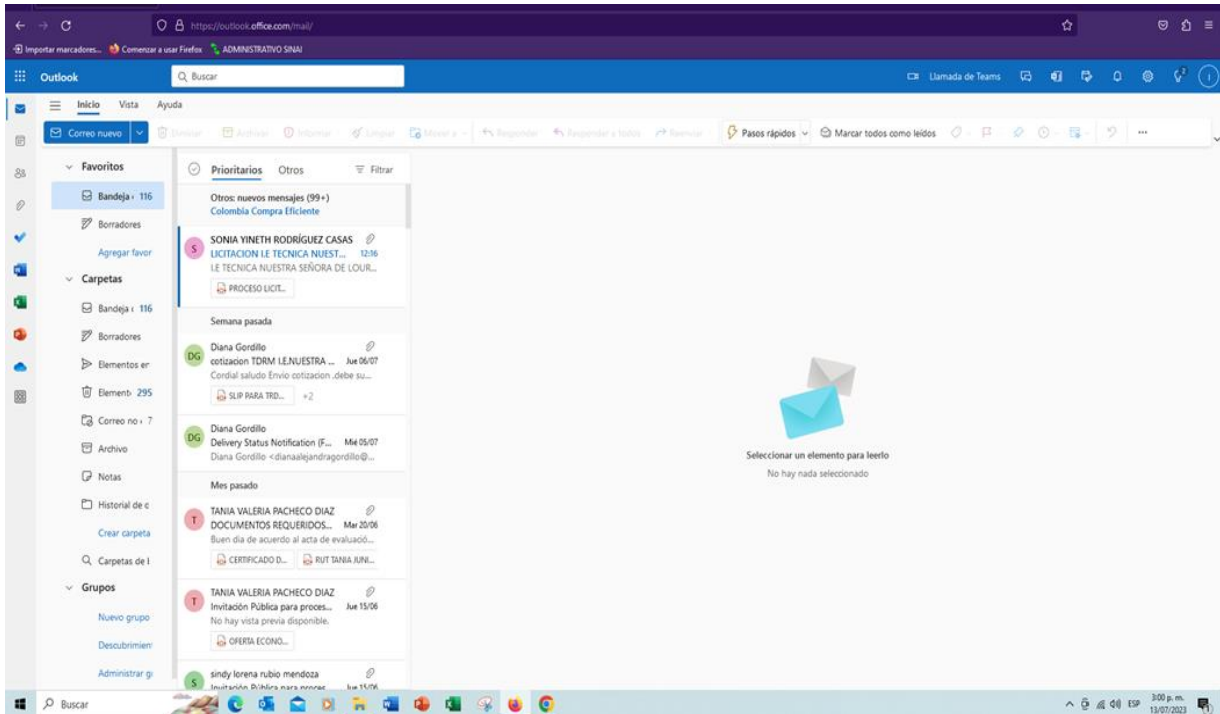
https://outlook.office.com/mail/

Importar marcadores... Comenzar a usar Firefox ADMINISTRATIVO SINAI

Outlook

Buscar

Llamada de Teams

Inicio Vista Ayuda

Correo nuevo

Eliminar Archivar Informar Limpiar Mover a Responder Responder a todos Reenviar

Pasos rápidos

Marcar todos como leídos

...

Favoritos

Bandeja 116

Borradores

Agregar favor

Carpetas

Bandeja 116

Borradores

Elementos er

Element 295

Correo no 7

Archivo

Notas

Historial de c

Crear carpeta

Carpetas de l

Grupos

Nuevo grupo

Descubrimien

Administrar g

Prioritarios Otros

Filtrar

Otros: nuevos mensajes (99+)
Colombia Compra Eficiente

S
SONIA YINETH RODRÍGUEZ CASAS
LICITACION I.E TECNICA NUEST... 12:16
I.E TECNICA NUESTRA SEÑORA DE LOUR...
PROCESO LICIT...

Semana pasada

DG
Diana Gordillo
cotizacion TDRM I.E.NUESTRA ... Jue 06/07
Cordial saludo Envio cotizacion .debe su...
SLIP PARA TRD... +2

DG
Diana Gordillo
Delivery Status Notification (F... Mié 05/07
Diana Gordillo <dianaalejandragordillo@...

Mes pasado

T
TANIA VALERIA PACHECO DIAZ
DOCUMENTOS REQUERIDOS... Mar 20/06
Buen dia de acuerdo al acta de evaluació...
CERTIFICADO D... RUT TANIA JUNI...

T
TANIA VALERIA PACHECO DIAZ
Invitación Pública para proces... Jue 15/06
No hay vista previa disponible.
OFERTA ECONO...

S
sindy lorena rubio mendoza
Invitación Pública para proces... Jue 15/06

Seleccionar un elemento para leerlo
No hay nada seleccionado

Buscar

ESP 3:00 p. m. 13/07/2023